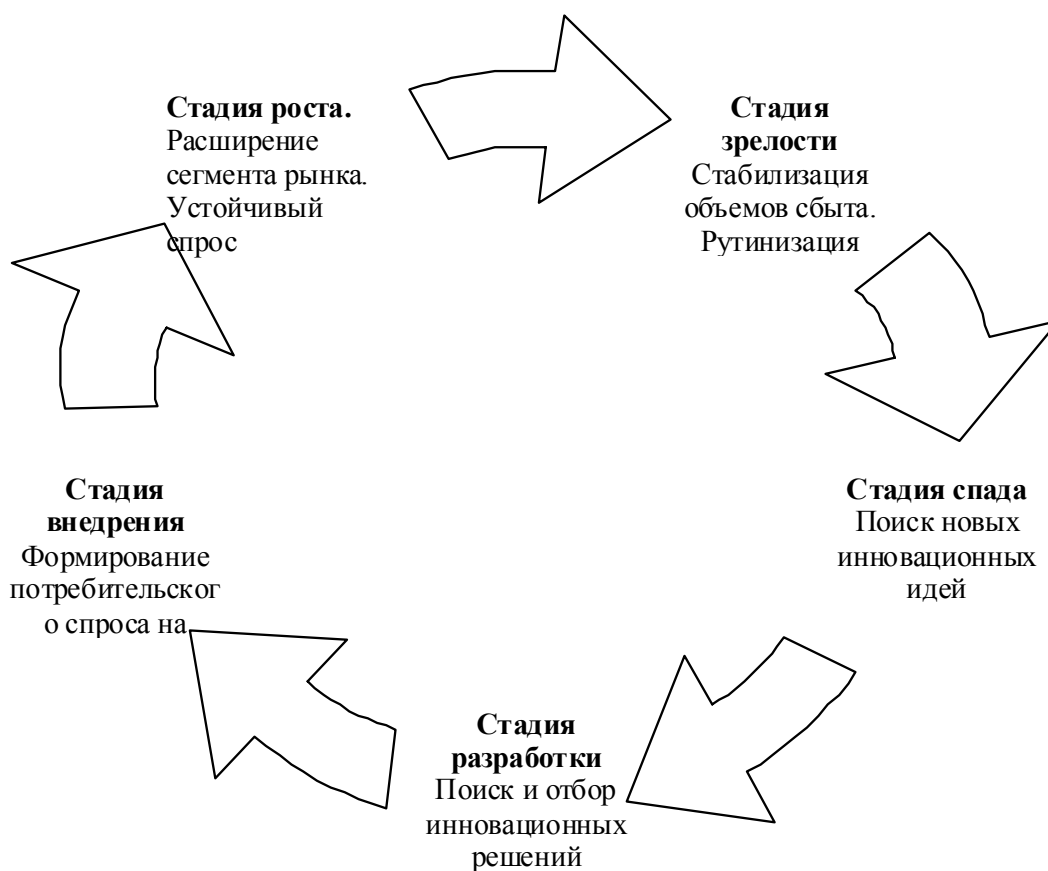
**Стадия роста.**
Расширение сегмента рынка. Устойчивый спрос

**Стадия зрелости**
Стабилизация объемов сбыта. Рутинизация

**Стадия спада**
Поиск новых инновационных идей

**Стадия разработки**
Поиск и отбор инновационных решений

**Стадия внедрения**
Формирование потребительског о спроса на